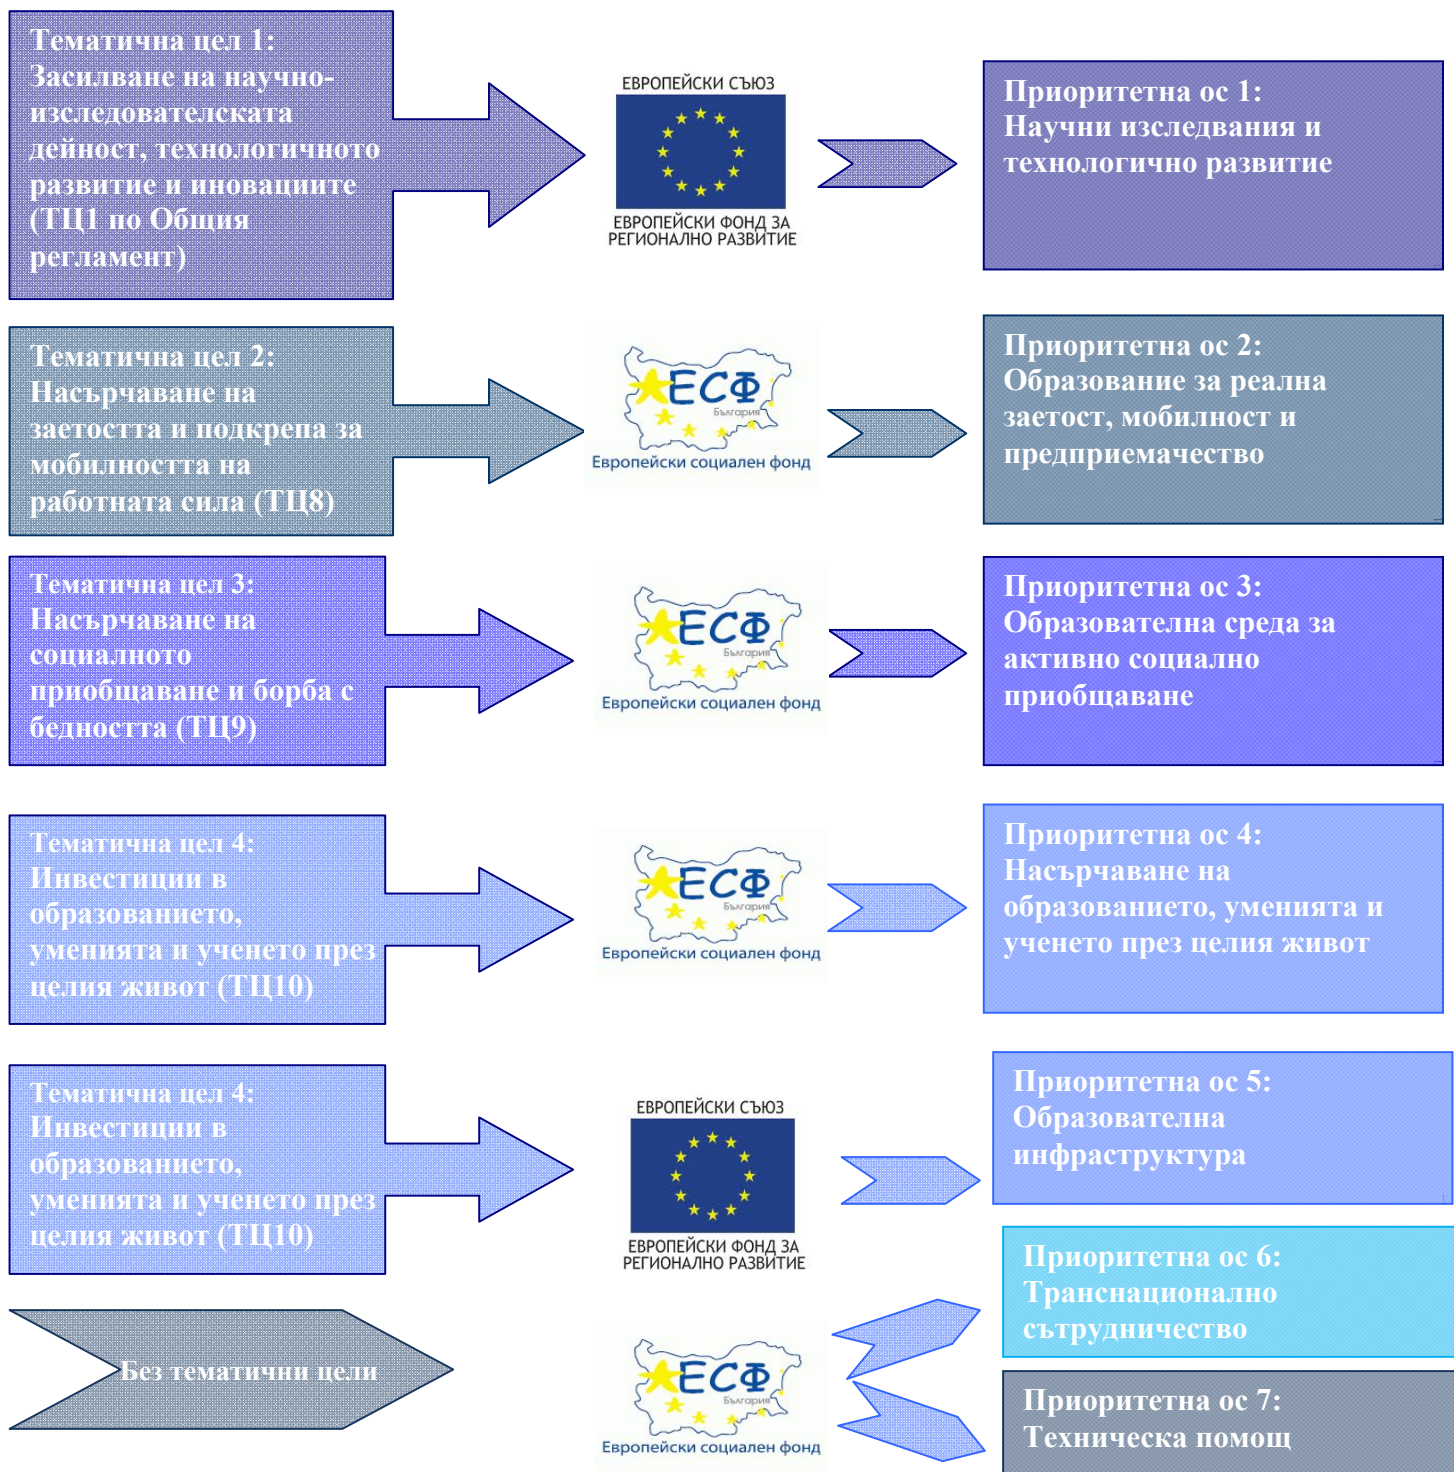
Тематична цел 1: Засилване на научно-изследователската дейност, технологичното развитие и иновациите (ТЦ1 по Общия регламент)

ЕВРОПЕЙСКИ СЪЮЗ
ЕВРОПЕЙСКИ ФОНД ЗА РЕГИОНАЛНО РАЗВИТИЕ

Приоритетна ос 1: Научни изследвания и технологично развитие

Тематична цел 2: Насърчаване на заетостта и подкрепа за мобилността на работната сила (ТЦ8)

ЕСФ България
Европейски социален фонд

Приоритетна ос 2: Образование за реална заетост, мобилност и предприемачество

Тематична цел 3: Насърчаване на социалното приобщаване и борба с бедността (ТЦ9)

ЕСФ България
Европейски социален фонд

Приоритетна ос 3: Образователна среда за активно социално приобщаване

Тематична цел 4: Инвестиции в образованието, уменията и ученето през целия живот (ТЦ10)

ЕСФ България
Европейски социален фонд

Приоритетна ос 4: Насърчаване на образованието, уменията и ученето през целия живот

Тематична цел 4: Инвестиции в образованието, уменията и ученето през целия живот (ТЦ10)

ЕВРОПЕЙСКИ СЪЮЗ
ЕВРОПЕЙСКИ ФОНД ЗА РЕГИОНАЛНО РАЗВИТИЕ

Приоритетна ос 5: Образователна инфраструктура

Без тематични цели

ЕСФ България
Европейски социален фонд

Приоритетна ос 6: Транснационално сътрудничество

Приоритетна ос 7: Техническа помощ